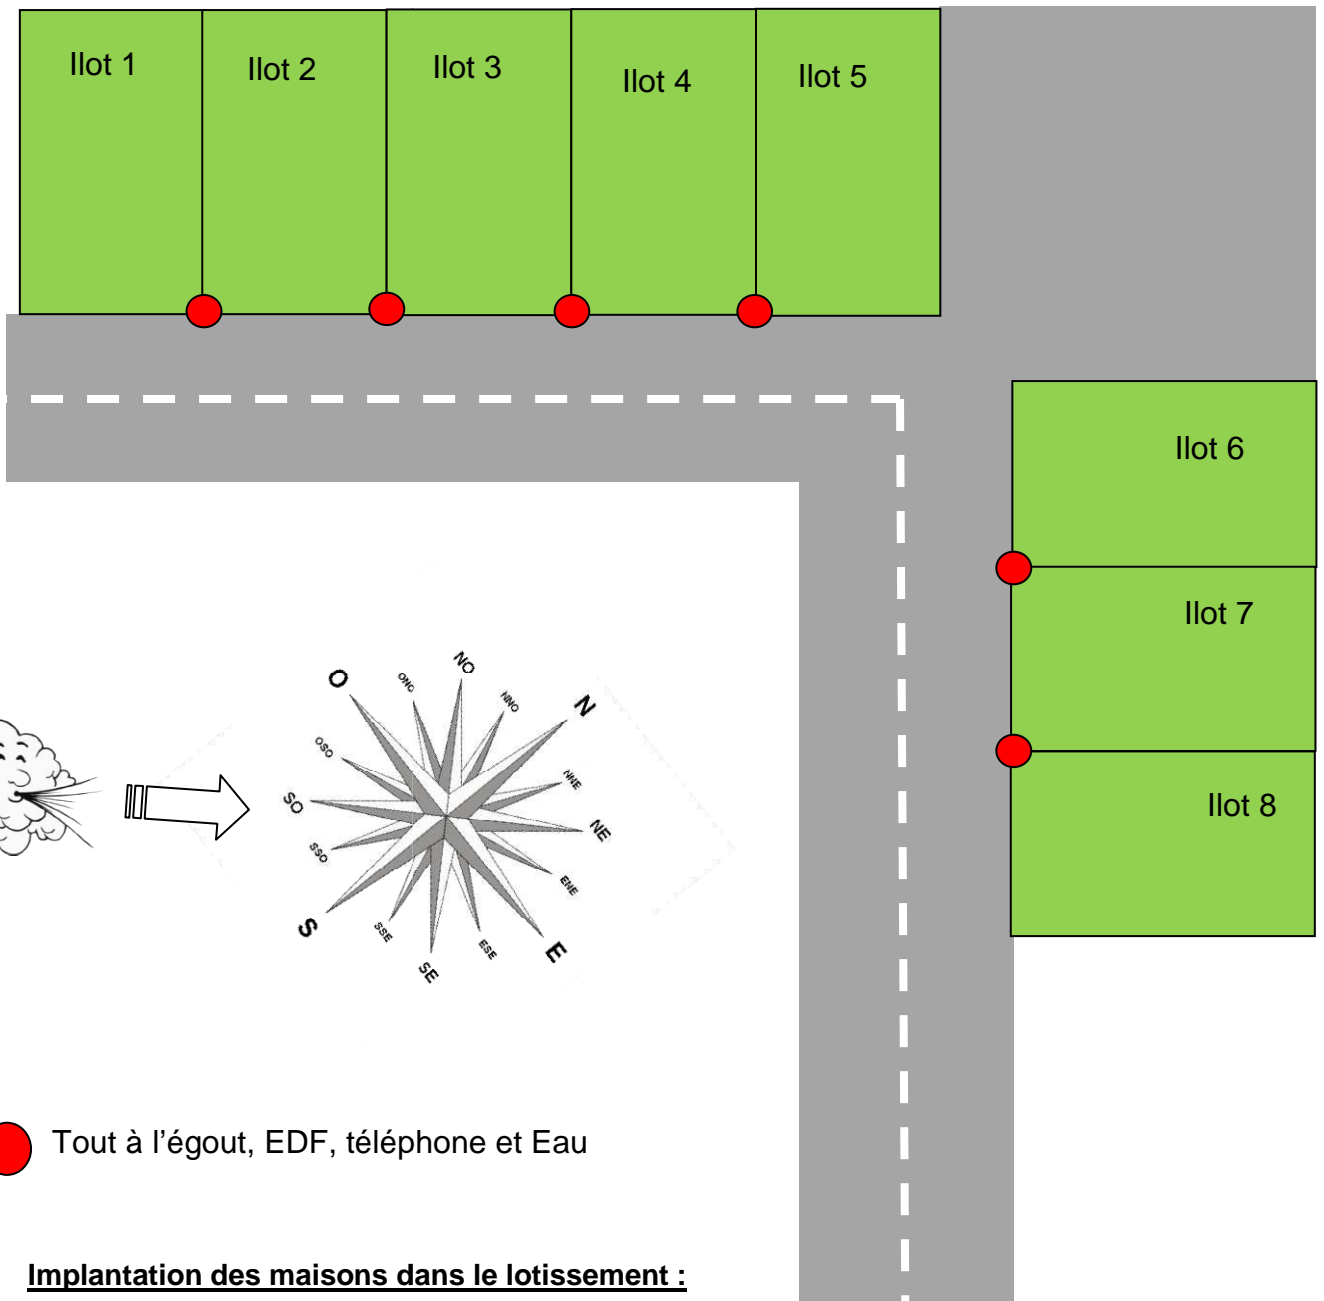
Ilot 1

Ilot 2

Ilot 3

Ilot 4

Ilot 5

Ilot 6

Ilot 7

Ilot 8

NO
O
ONO
NNO
N
OSO
NNE
SO
NE
SSO
ENE
S
SSE
ESE
E
SE

Tout à l'égout, EDF, téléphone et Eau

Implantation des maisons dans le lotissement :